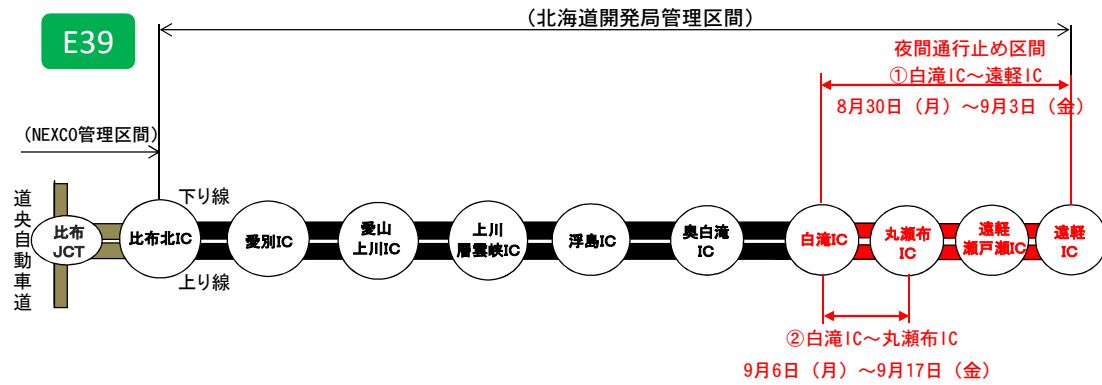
E39

（北海道開発局管理区間）

夜間通行止め区間
①白滝IC～遠軽IC
8月30日（月）～9月3日（金）

（NEXCO管理区間）

道央自動車道

下り線

上り線

比布JCT

比布北IC

愛別IC

愛山上川IC

上川層雲峡IC

浮島IC

奥白滝IC

白滝IC

丸瀬布IC

遠軽瀬戸瀬IC

遠軽IC

②白滝IC～丸瀬布IC
9月6日（月）～9月17日（金）